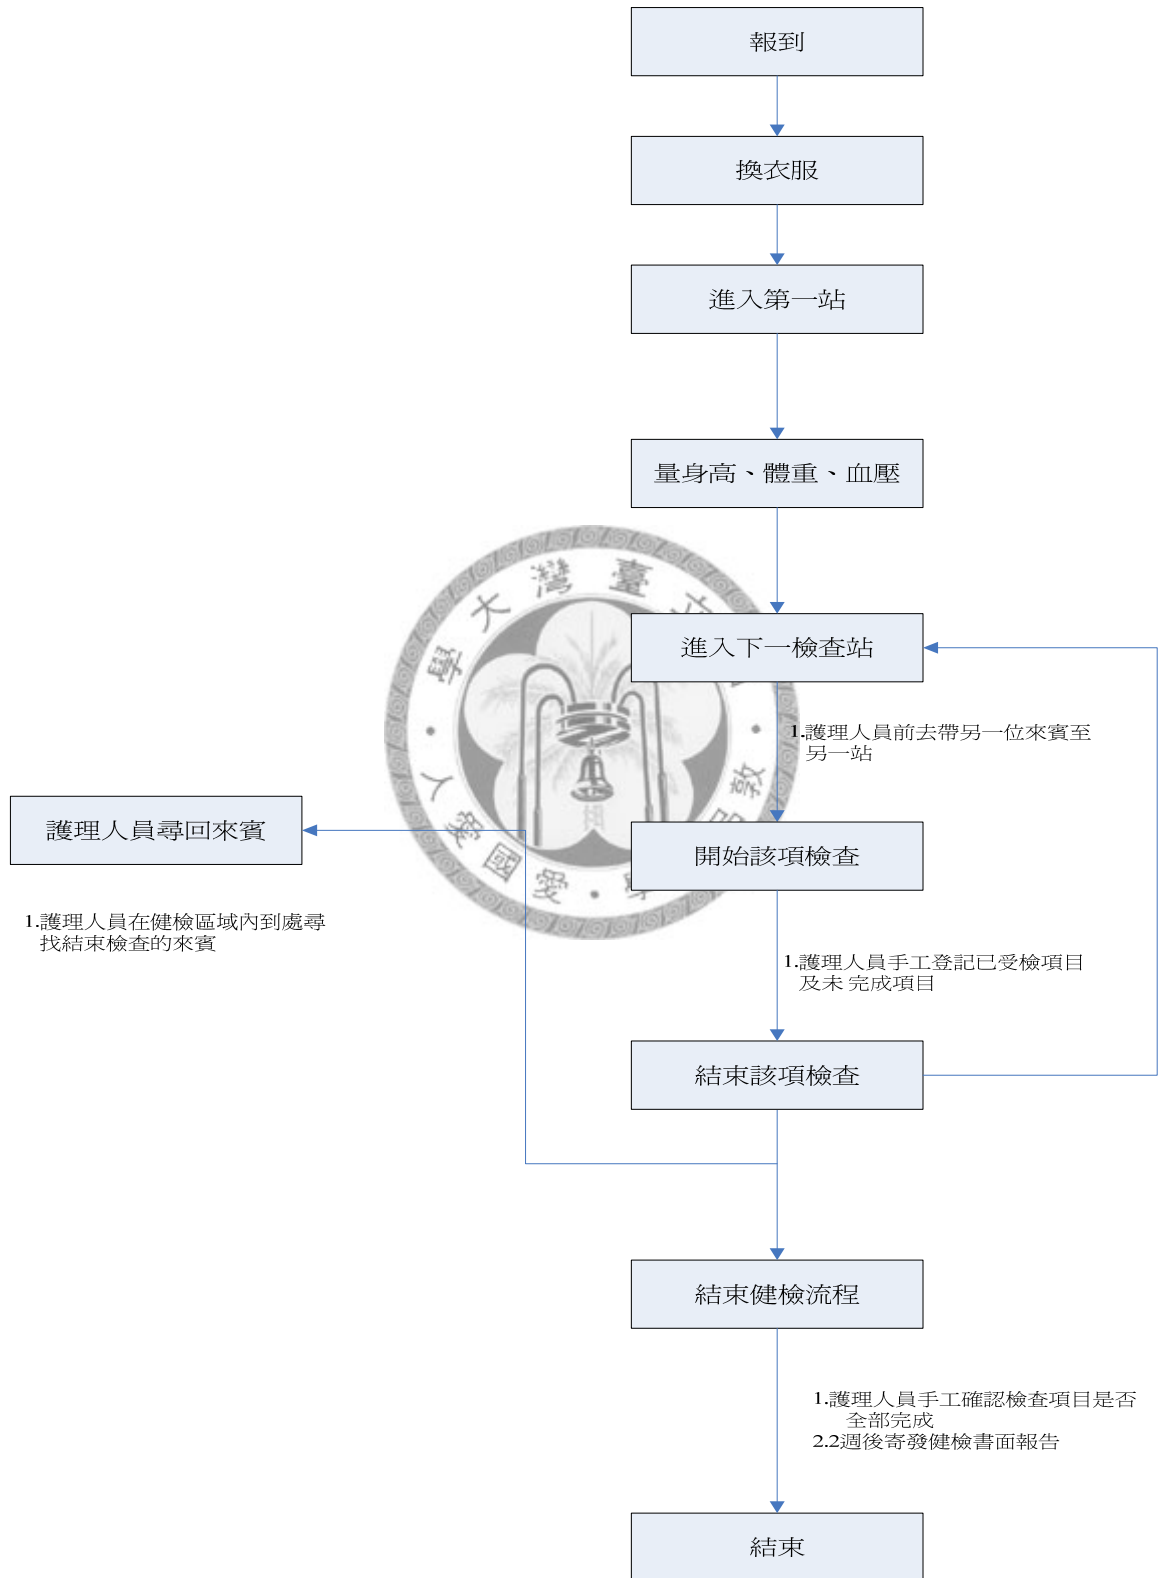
報到

換衣服

進入第一站

量身高、體重、血壓

進入下一檢查站

1.護理人員前去帶另一位來賓至另一站

護理人員尋回來賓

1.護理人員在健檢區域內到處尋找結束檢查的來賓

開始該項檢查

1.護理人員手工登記已受檢項目及未 完成項目

結束該項檢查

結束健檢流程

1.護理人員手工確認檢查項目是否全部完成
2.2週後寄發健檢書面報告

結束

國立臺灣大學 愛國 敬業